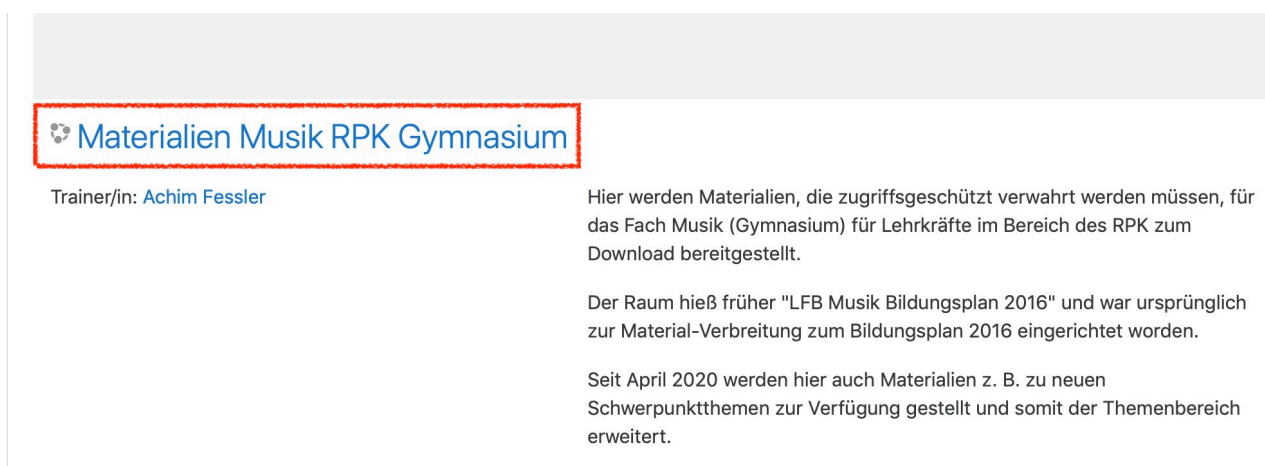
Materialien Musik RPK Gymnasium

Trainer/in: Achim Fessler

Hier werden Materialien, die zugriffsgeschützt verwahrt werden müssen, für das Fach Musik (Gymnasium) für Lehrkräfte im Bereich des RPK zum Download bereitgestellt.

Der Raum hieß früher "LFB Musik Bildungsplan 2016" und war ursprünglich zur Material-Verbreitung zum Bildungsplan 2016 eingerichtet worden.

Seit April 2020 werden hier auch Materialien z. B. zu neuen Schwerpunktthemen zur Verfügung gestellt und somit der Themenbereich erweitert.